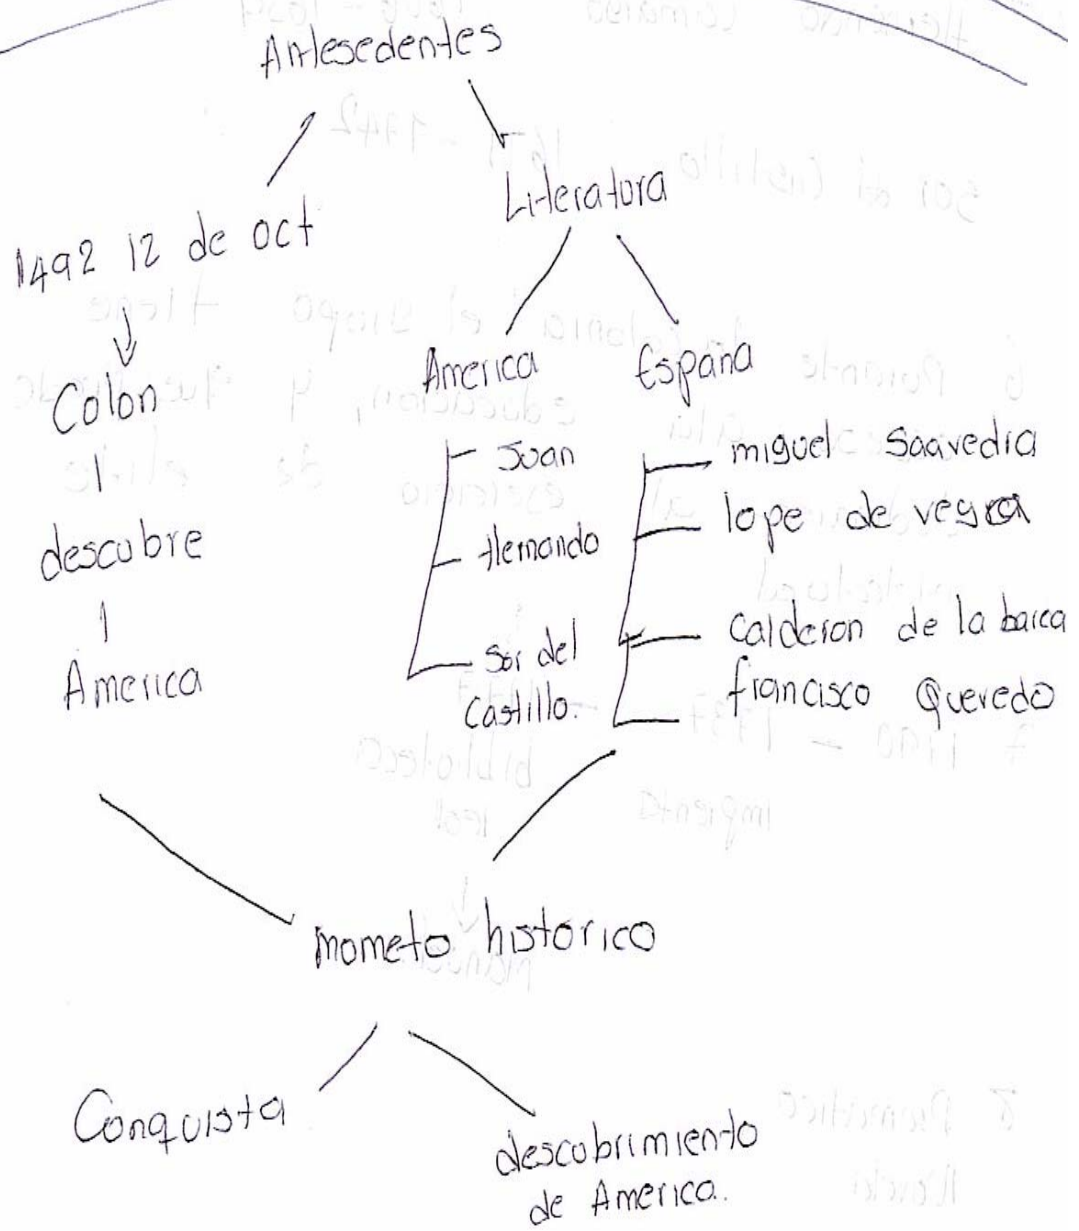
Antesedentes

1492 12 de oct

Colon

descubre

America

Literatura

America

Juan

Hernando

Sor del Castillo.

España

miguel Saavedra

lope de vega

Calderon de la barca

francisco Quevedo

mometo historico

Conquista

descubrimiento de America.